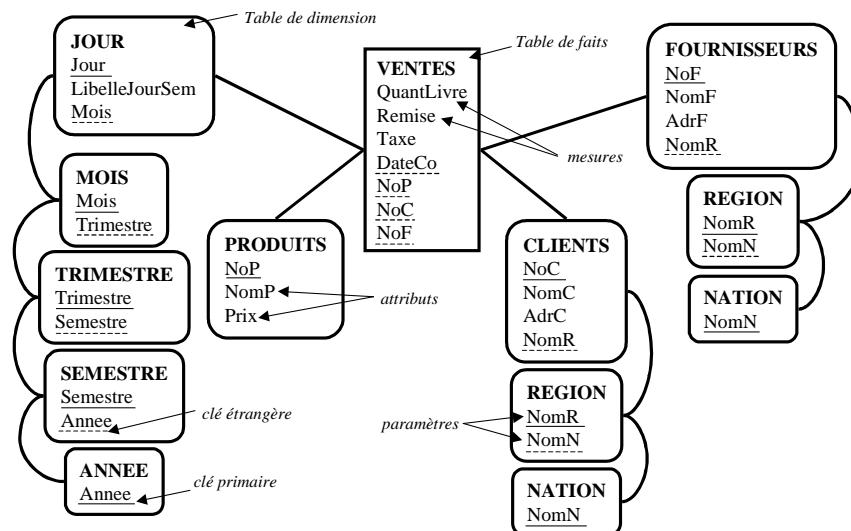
Table de dimension

JOUR
Jour
LibelleJourSem
Mois

Table de faits

VENTES
QuantLivre
Remise
Taxe
DateCo
NoP
NoC
NoF

FOURNISSEURS
NoF
NomF
AdrF
NomR

mesures

MOIS
Mois
Trimestre

REGION
NomR
NomN

PRODUITS
NoP
NomP
Prix

attributs

CLIENTS
NoC
NomC
AdrC
NomR

NATION
NomN

TRIMESTRE
Trimestre
Semestre

SEMESTRE
Semestre
Annee

clé étrangère

REGION
NomR
NomN

paramètres

ANNEE
Annee

clé primaire

NATION
NomN